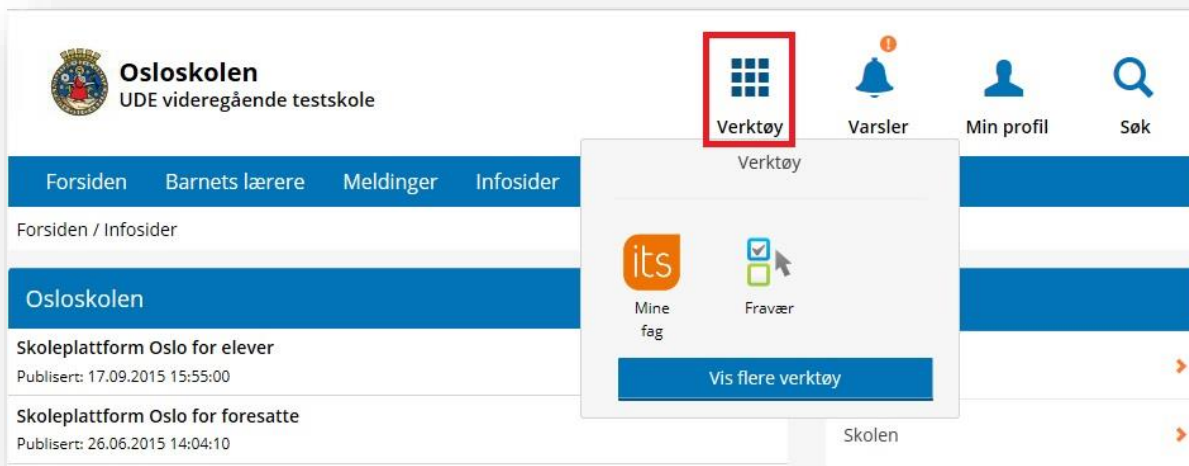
Osloskolen
UDE videregående testskole

Verktøy

Varsler

Min profil

Søk

Forsiden
Barnets lærere
Meldinger
Infosider

Verktøy

its
Mine fag

Fravær

Vis flere verktøy

Forsiden / Infosider

Osloskolen

Skoleplattform Oslo for elever
Publisert: 17.09.2015 15:55:00

Skoleplattform Oslo for foresatte
Publisert: 26.06.2015 14:04:10

Skolen